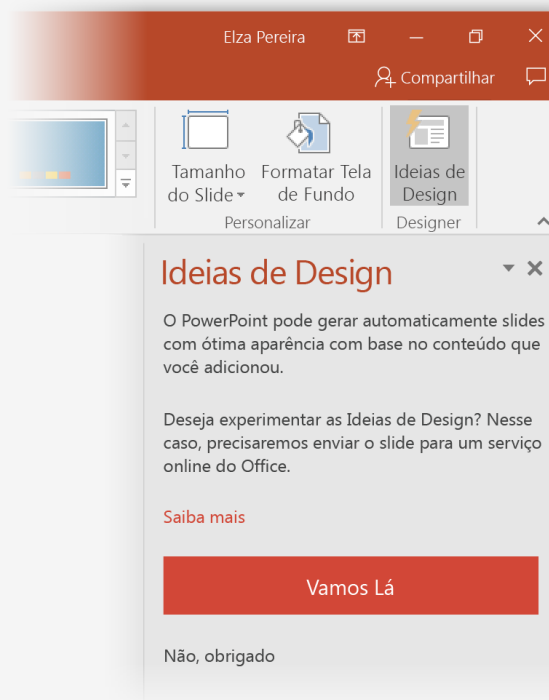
Elza Pereira

Compartilhar

Tamanho do Slide

Formatar Tela de Fundo

Ideias de Design

Personalizar

Designer

Ideias de Design

O PowerPoint pode gerar automaticamente slides com ótima aparência com base no conteúdo que você adicionou.

Deseja experimentar as Ideias de Design? Nesse caso, precisaremos enviar o slide para um serviço online do Office.

Saiba mais

Vamos Lá

Não, obrigado